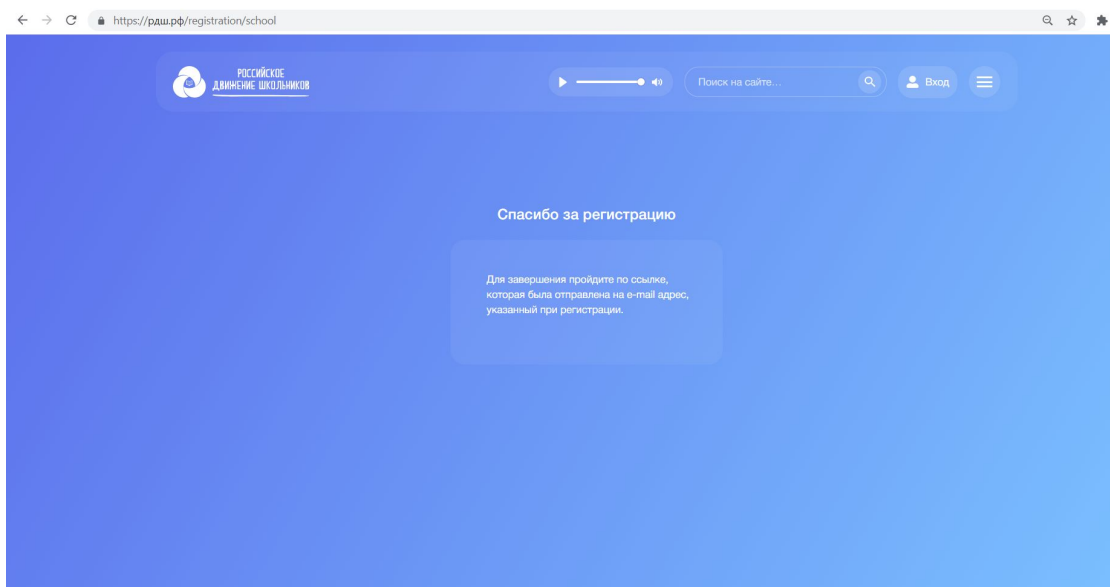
https://рдш.рф/registration/school

РОССИЙСКОЕ ДВИЖЕНИЕ ШКОЛЬНИКОВ

Поиск на сайте...

Вход

Спасибо за регистрацию

Для завершения пройдите по ссылке, которая была отправлена на e-mail адрес, указанный при регистрации.